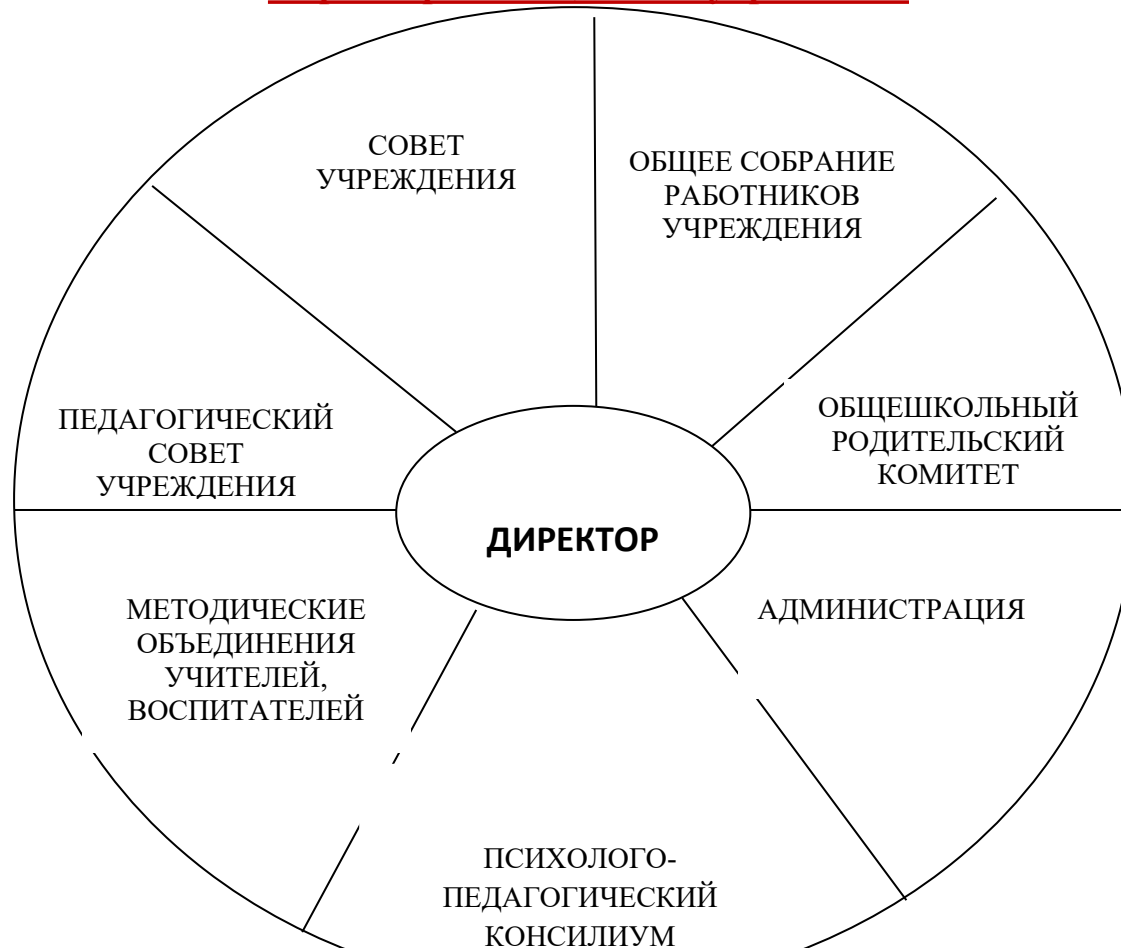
СОВЕТ УЧРЕЖДЕНИЯ

ОБЩЕЕ СОБРАНИЕ РАБОТНИКОВ УЧРЕЖДЕНИЯ

ПЕДАГОГИЧЕСКИЙ СОВЕТ УЧРЕЖДЕНИЯ

ОБЩЕШКОЛЬНЫЙ РОДИТЕЛЬСКИЙ КОМИТЕТ

ДИРЕКТОР

МЕТОДИЧЕСКИЕ ОБЪЕДИНЕНИЯ УЧИТЕЛЕЙ, ВОСПИТАТЕЛЕЙ

АДМИНИСТРАЦИЯ

ПСИХОЛОГО-ПЕДАГОГИЧЕСКИЙ КОНСИЛИУМ